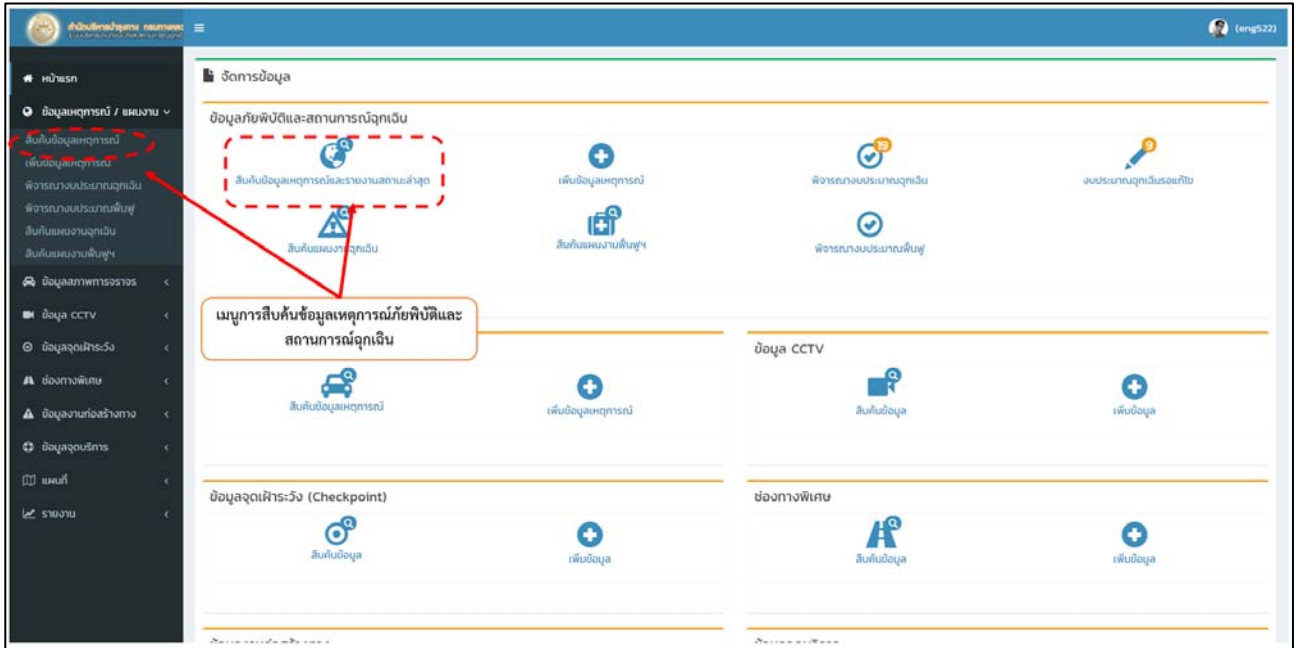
สำนักบริหารบำรุงทาง กรมทางหลวง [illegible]

(eng522)

หน้าแรก

ข้อมูลเหตุการณ์ / แผนงาน

สืบค้นข้อมูลเหตุการณ์

เพิ่มข้อมูลเหตุการณ์

พิจารณางบประมาณฉุกเฉิน

พิจารณางบประมาณฟื้นฟู

สืบค้นแผนงานฉุกเฉิน

สืบค้นแผนงานฟื้นฟู

ข้อมูลสภาพการจราจร

ข้อมูล CCTV

ข้อมูลจุดเฝ้าระวัง

ช่องทางพิเศษ

ข้อมูลงานก่อสร้างทาง

ข้อมูลจุดบริการ

แผนที่

รายงาน

จัดการข้อมูล

ข้อมูลภัยพิบัติและสถานการณ์ฉุกเฉิน

สืบค้นข้อมูลเหตุการณ์และรายงานสถานะล่าสุด

เพิ่มข้อมูลเหตุการณ์

19

พิจารณางบประมาณฉุกเฉิน

9

งบประมาณฉุกเฉินรอแก้ไข

สืบค้นแผนงานฉุกเฉิน

สืบค้นแผนงานฟื้นฟู

พิจารณางบประมาณฟื้นฟู

เมนูการสืบค้นข้อมูลเหตุการณ์ภัยพิบัติและสถานการณ์ฉุกเฉิน

สืบค้นข้อมูลเหตุการณ์

เพิ่มข้อมูลเหตุการณ์

ข้อมูล CCTV

สืบค้นข้อมูล

เพิ่มข้อมูล

ข้อมูลจุดเฝ้าระวัง (Checkpoint)

สืบค้นข้อมูล

เพิ่มข้อมูล

ช่องทางพิเศษ

สืบค้นข้อมูล

เพิ่มข้อมูล

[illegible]

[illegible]